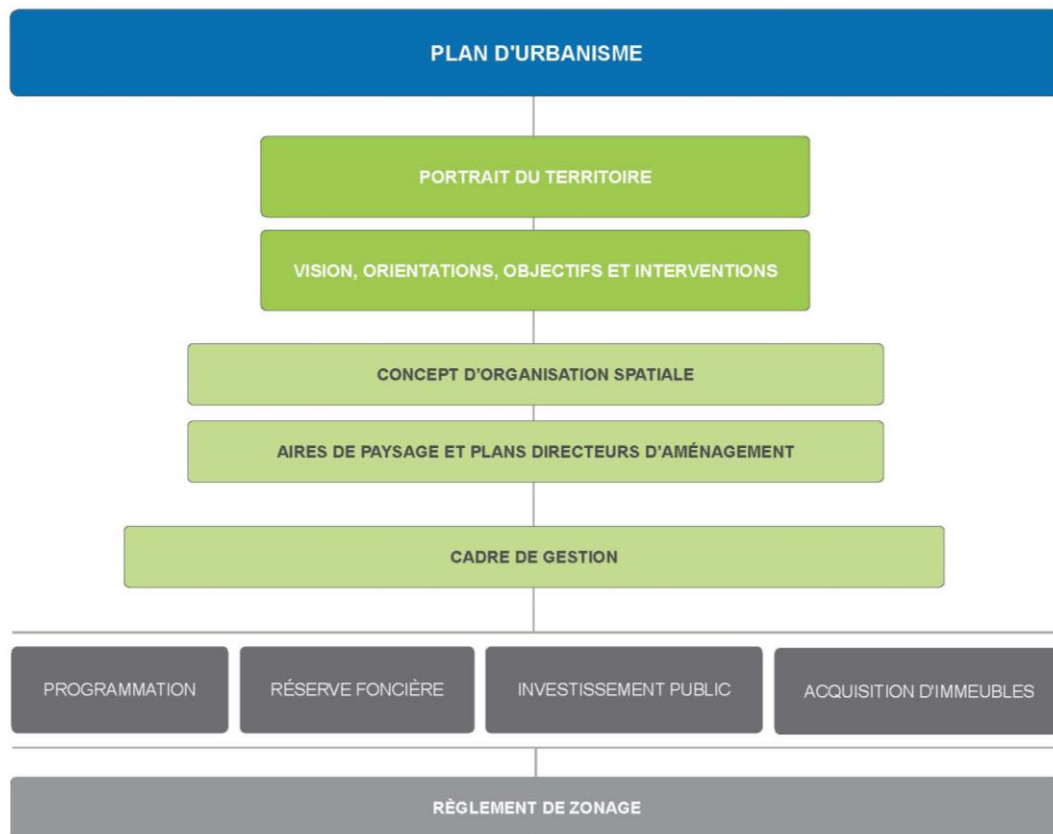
PLAN D'URBANISME

PORTRAIT DU TERRITOIRE

VISION, ORIENTATIONS, OBJECTIFS ET INTERVENTIONS

CONCEPT D'ORGANISATION SPATIALE

AIRES DE PAYSAGE ET PLANS DIRECTEURS D'AMÉNAGEMENT

CADRE DE GESTION

PROGRAMMATION

RÉSERVE FONCIÈRE

INVESTISSEMENT PUBLIC

ACQUISITION D'IMMEUBLES

RÈGLEMENT DE ZONAGE